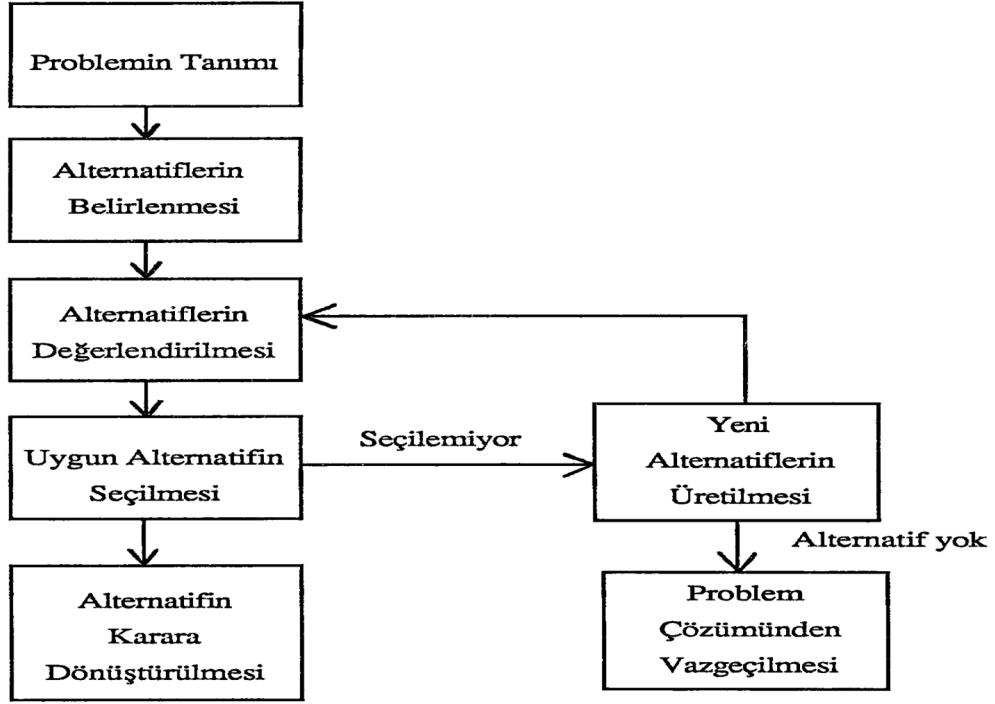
Problemin Tanımı

Alternatiflerin Belirlenmesi

Alternatiflerin Değerlendirilmesi

Uygun Alternatifin Seçilmesi

Seçilemiyor

Yeni Alternatiflerin Üretilmesi

Alternatif yok

Alternatifin Karara Dönüştürülmesi

Problem Çözümünden Vazgeçilmesi